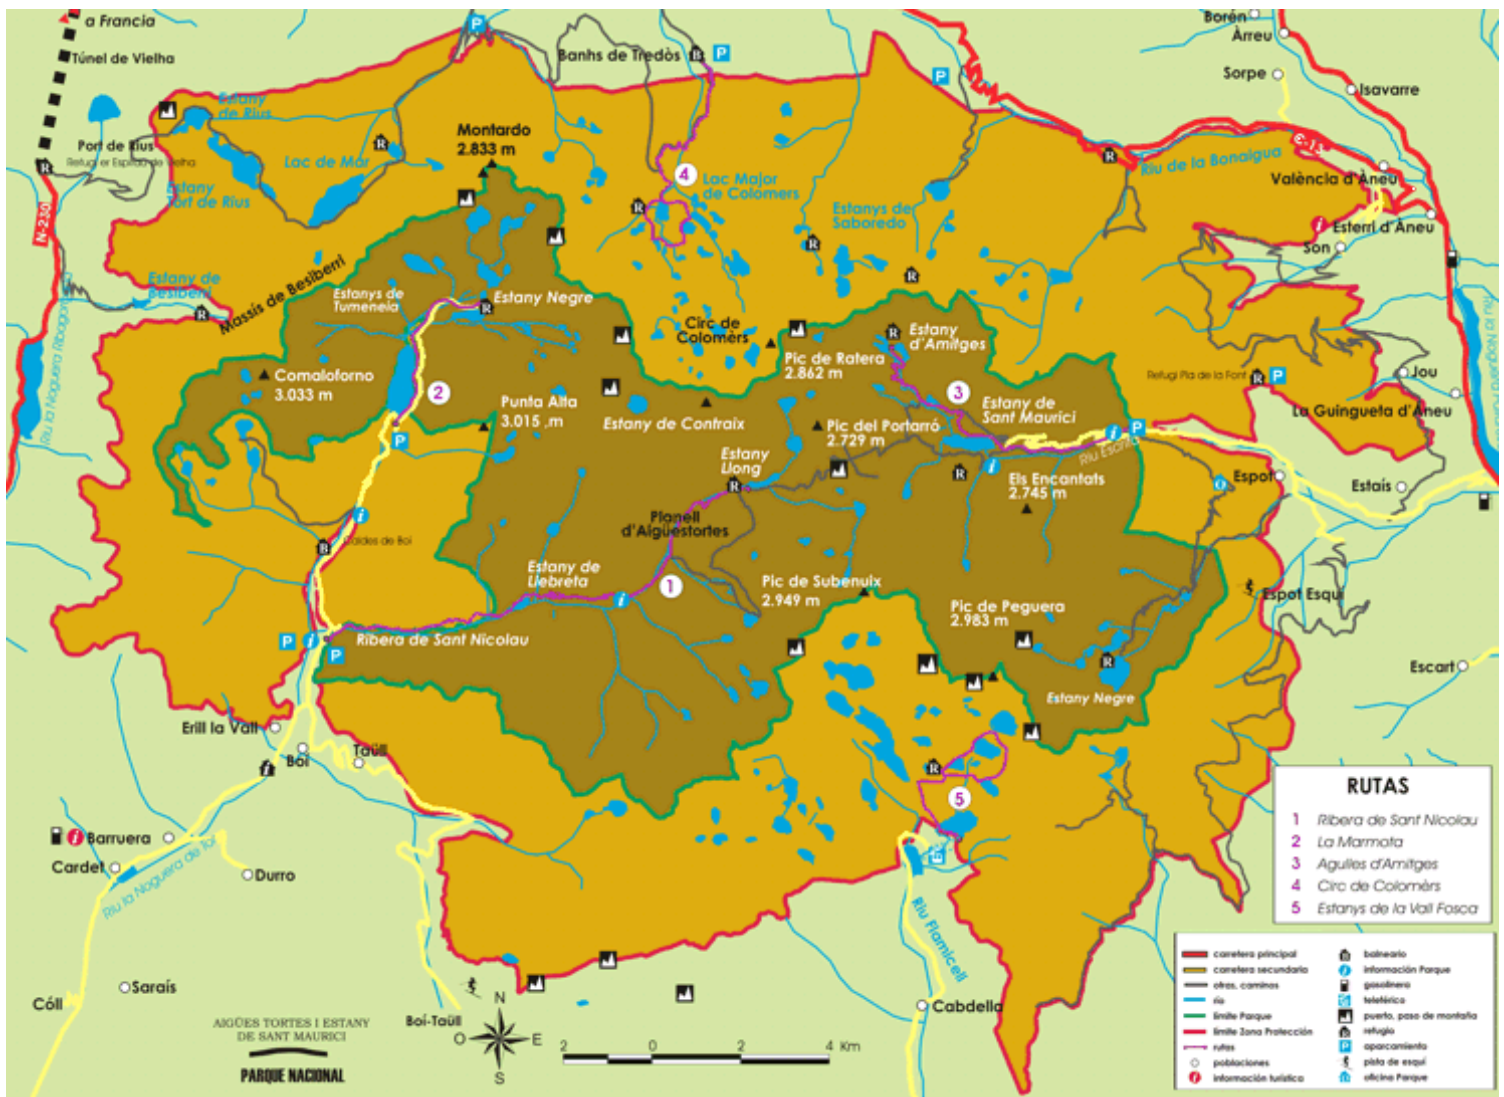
a Francia
Túnel de Vielha
N-230
Port de Rius
Refugi er Espitau de Vielha
Estany de Rius
Lac de Mar
Estany Tort de Rius
Estany de Besiberri
Riu la Noguera Ribagorçana
Massís de Besiberri
Montardo
2.833 m
Banhs de Tredòs
4
Lac Major de Colomèrs
Estanys de Saboredo
Estanys de Tumeneia
Estany Negre
Circ de Colomèrs
Comaloforno
3.033 m
2
Punta Alta
3.015 ,m
Estany de Contraix
Pic de Ratera
2.862 m
Estany d'Amitges
3
Estany de Sant Maurici
Pic del Portarró
2.729 m
Estany Llong
Riu Escrita
Els Encantats
2.745 m
Planell d'Aigüestortes
Caldes de Boí
Estany de Llebreta
1
Pic de Subenuix
2.949 m
Pic de Peguera
2.983 m
Ribera de Sant Nicolau
Estany Negre
Erill la Vall
Boí
Taüll
5
Barruera
Cardet
Durro
Riu la Noguera de Tor
Riu Flamicell
Saraís
Cóll
Boí-Taüll
Cabdella
Borén
Arreu
Sorpe
Isavarre
Riu de la Bonaigua
C-13
València d'Àneu
Esterri d'Àneu
Son
Refugi Pla de la Font
Jou
La Guingueta d'Àneu
Riu la Noguera Pallaresa
Espot
Estaís
Espot Esquí
Escart
AIGÜES TORTES I ESTANY DE SANT MAURICI
PARQUE NACIONAL
N
O
E
S
2 0 2 4 Km

RUTAS
1 Ribera de Sant Nicolau
2 La Marmota
3 Agulles d'Amitges
4 Circ de Colomèrs
5 Estanys de la Vall Fosca

carretera principal
carretera secundaria
otros caminos
río
límite Parque
límite Zona Protección
rutas
poblaciones
información turística
balneario
información Parque
gasolinera
teleférico
puerto, paso de montaña
refugio
aparcamiento
pista de esquí
oficina Parque